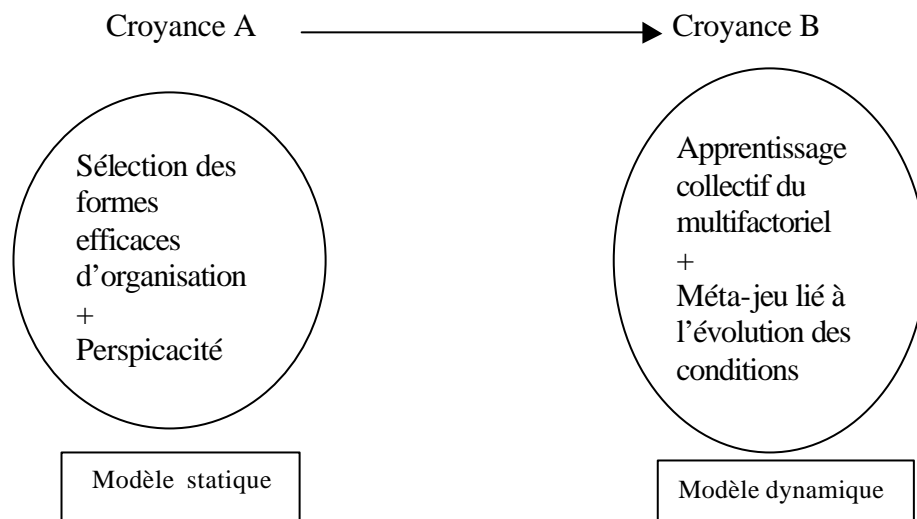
Croyance A

Croyance B

Sélection des formes efficaces d'organisation
+
Perspicacité

Apprentissage collectif du multifactoriel
+
Méta-jeu lié à l'évolution des conditions

Modèle statique

Modèle dynamique